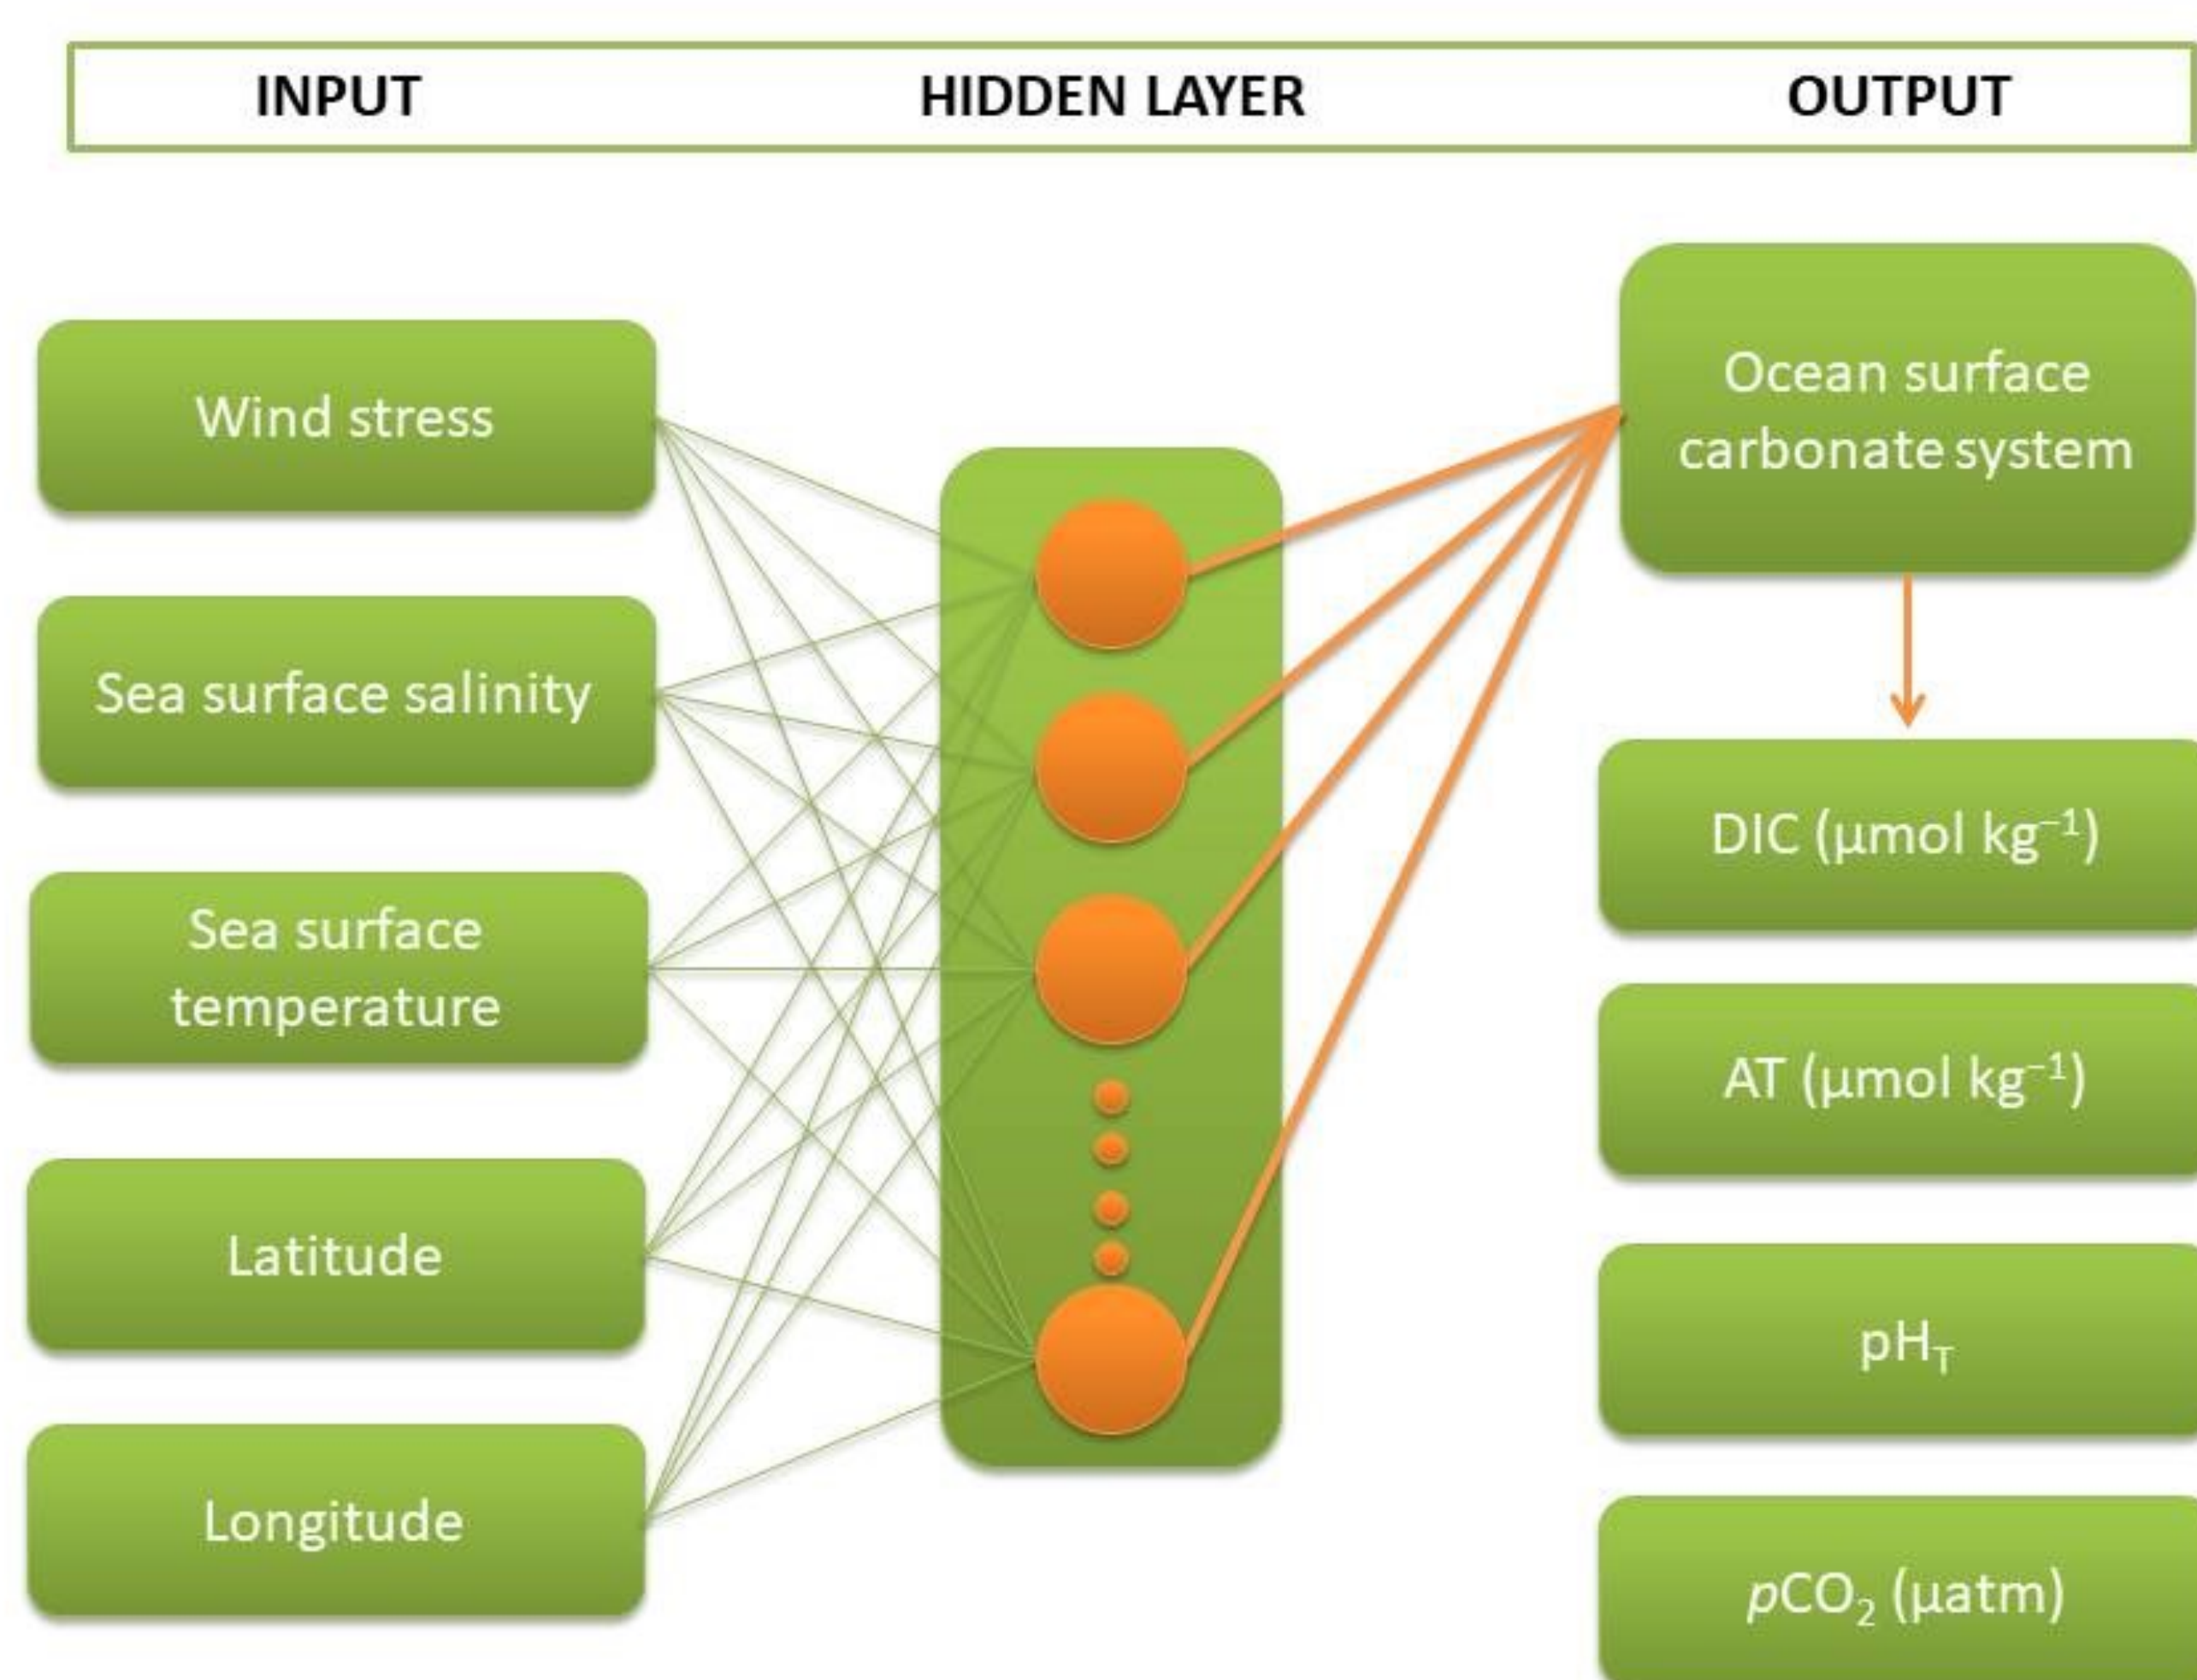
INPUT HIDDEN LAYER OUTPUT

Wind stress

Sea surface salinity

Sea surface temperature

Latitude

Longitude

Ocean surface carbonate system

DIC (µmol kg$^{-1}$)

AT (µmol kg$^{-1}$)

pH$_T$

$p$CO$_2$ (µatm)